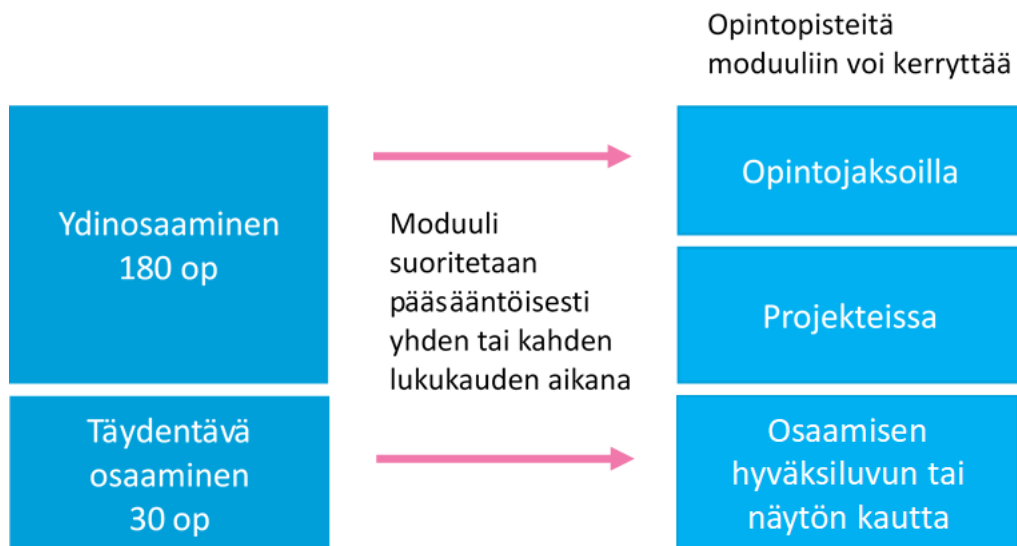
Opintopisteitä moduuliin voi kerryttää

Ydinosaaminen 180 op

Täydentävä osaaminen 30 op

Moduuli suoritetaan pääsääntöisesti yhden tai kahden lukukauden aikana

Opintojaksoilla

Projekteissa

Osaamisen hyväksiluvun tai näytön kautta